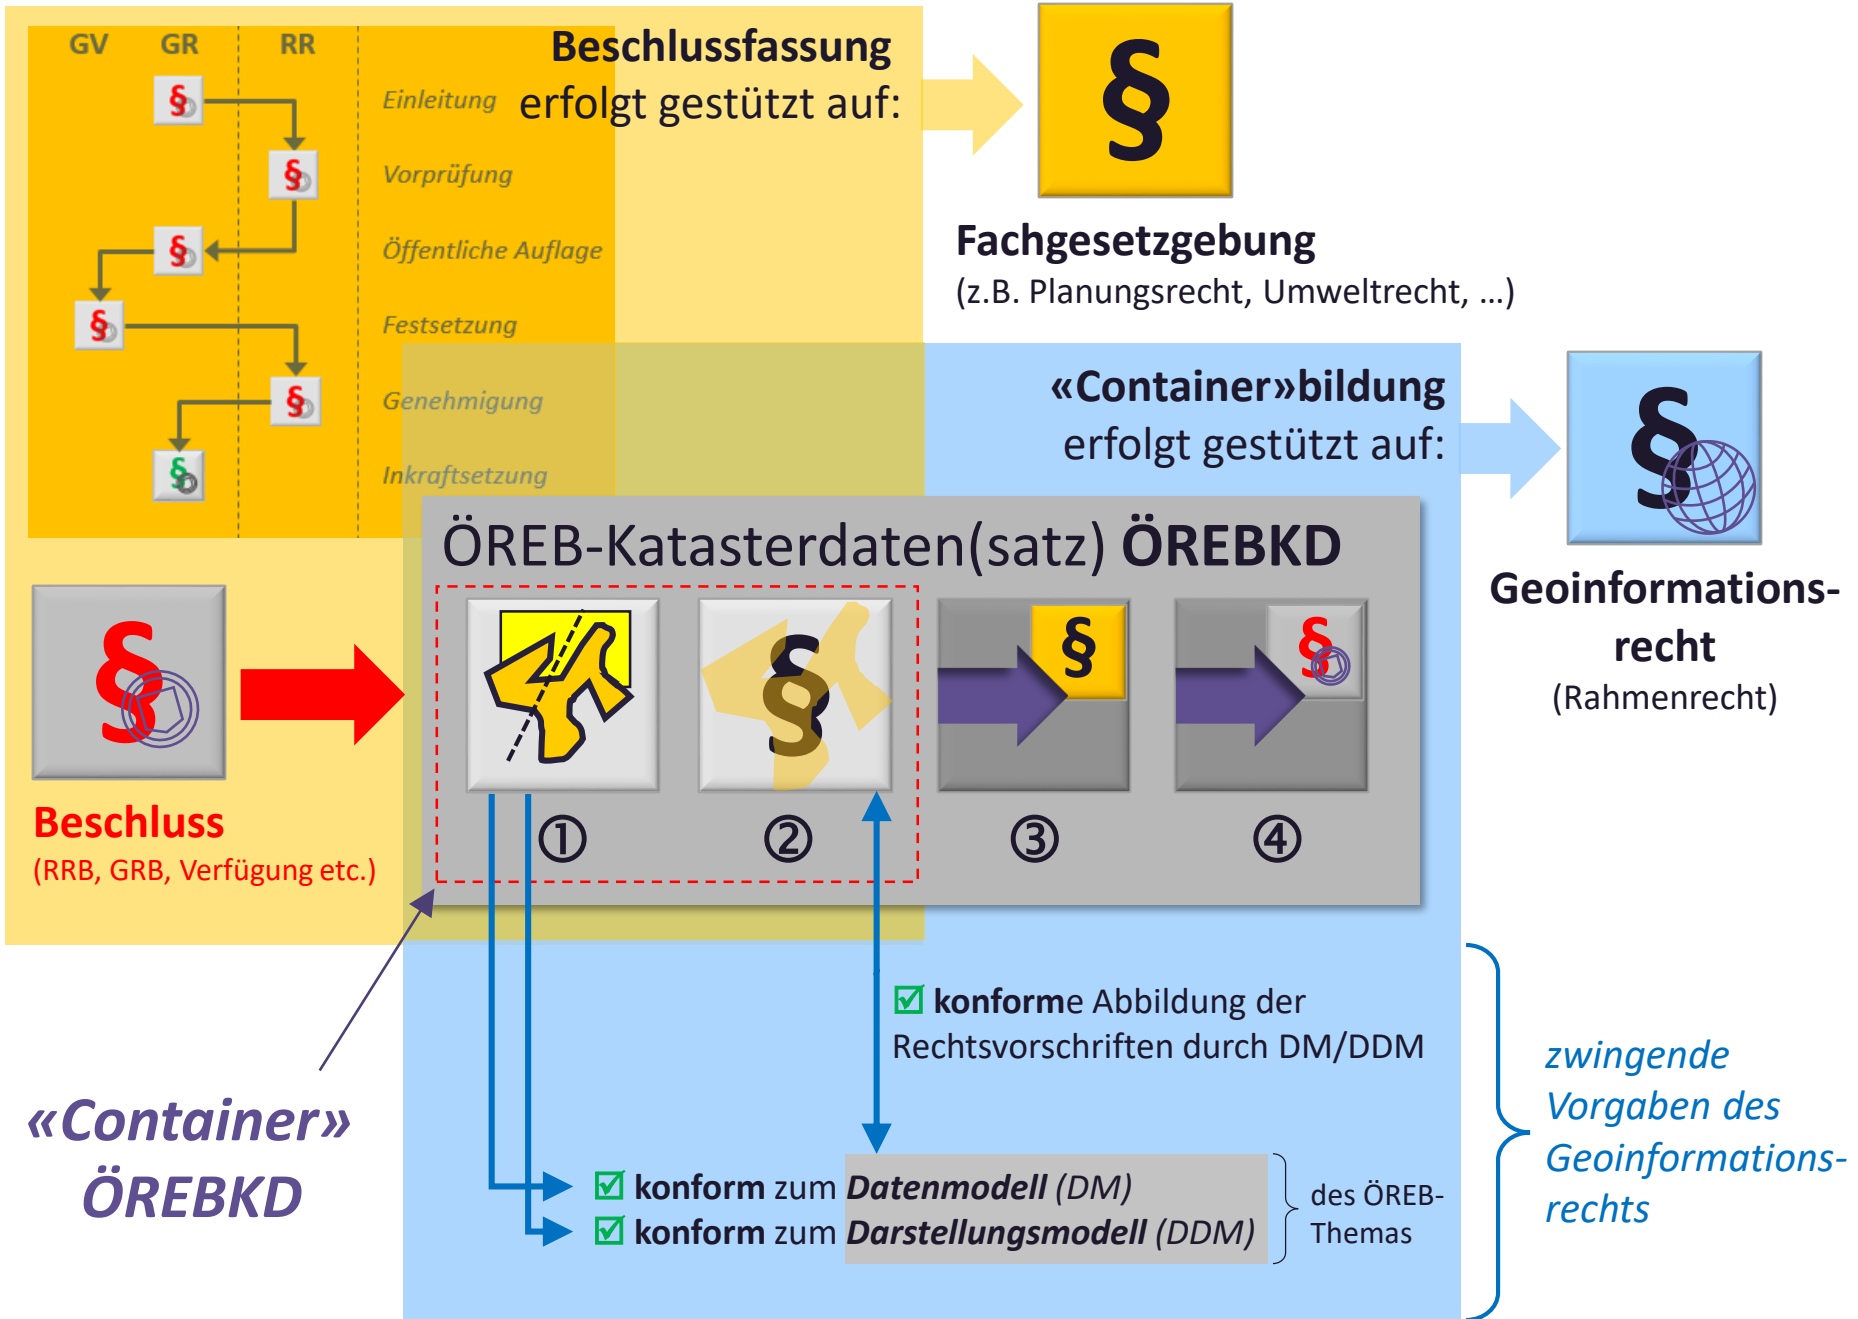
GV GR RR

Einleitung

Vorprüfung

Öffentliche Auflage

Festsetzung

Genehmigung

Inkraftsetzung

Beschlussfassung erfolgt gestützt auf:

§

Fachgesetzgebung
(z.B. Planungsrecht, Umweltrecht, …)

«Container»bildung erfolgt gestützt auf:

Geoinformations-recht
(Rahmenrecht)

ÖREB-Katasterdaten(satz) ÖREBKD

§

Beschluss
(RRB, GRB, Verfügung etc.)

① ② ③ ④

☑ konforme Abbildung der Rechtsvorschriften durch DM/DDM

☑ konform zum Datenmodell (DM)
☑ konform zum Darstellungsmodell (DDM)

des ÖREB-Themas

«Container» ÖREBKD

zwingende Vorgaben des Geoinformations-rechts